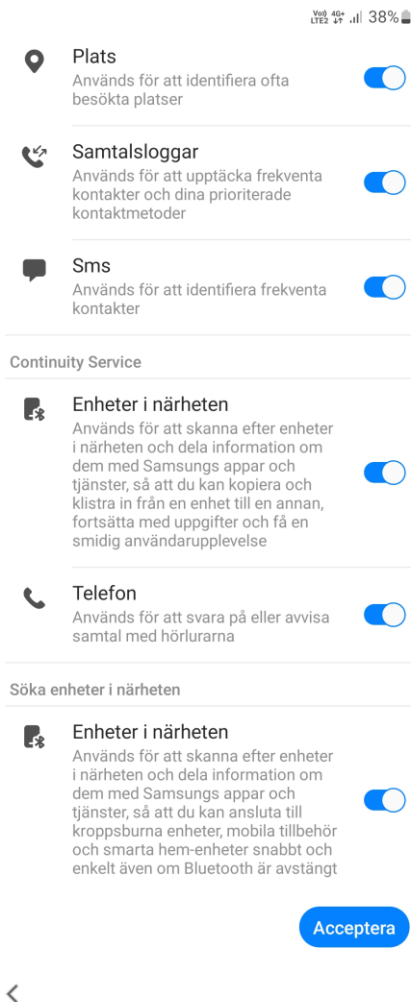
Vo) LTE2 4G+ 38%

Plats
Används för att identifiera ofta besökta platser

Samtalsloggar
Används för att upptäcka frekventa kontakter och dina prioriterade kontaktmetoder

Sms
Används för att identifiera frekventa kontakter

Continuity Service

Enheter i närheten
Används för att skanna efter enheter i närheten och dela information om dem med Samsungs appar och tjänster, så att du kan kopiera och klistra in från en enhet till en annan, fortsätta med uppgifter och få en smidig användarupplevelse

Telefon
Används för att svara på eller avvisa samtal med hörlurarna

Söka enheter i närheten

Enheter i närheten
Används för att skanna efter enheter i närheten och dela information om dem med Samsungs appar och tjänster, så att du kan ansluta till kroppsburna enheter, mobila tillbehör och smarta hem-enheter snabbt och enkelt även om Bluetooth är avstängt

Acceptera

<